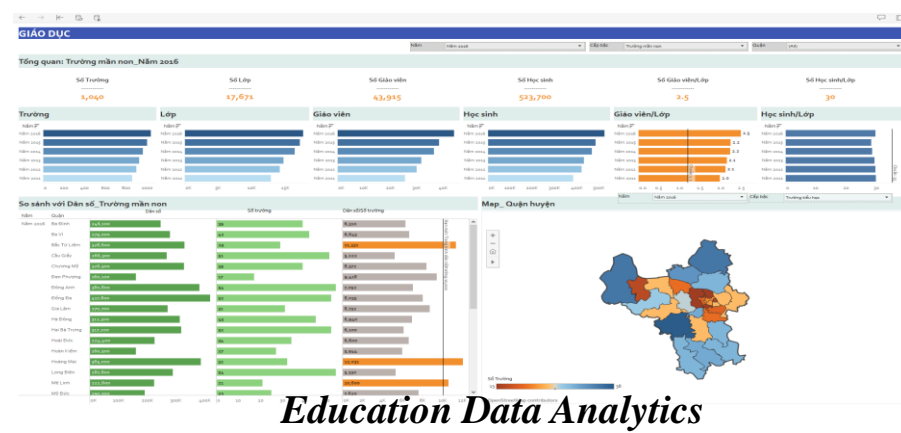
GIÁO DỤC

Năm: Năm 2016
Cấp học: Trường mần non
Quận: (All)

Tổng quan: Trường mần non_Năm 2016

Số Trường
1,040

Số Lớp
17,671

Số Giáo viên
43,915

Số Học sinh
523,700

Số Giáo viên/Lớp
2.5

Số Học sinh/Lớp
30

Trường

Lớp

Giáo viên

Học sinh

Giáo viên/Lớp

Học sinh/Lớp

Năm 2016
Năm 2015
Năm 2014
Năm 2013
Năm 2012
Năm 2011

So sánh với Dân số_Trường mần non

Năm
Quận
Dân số
Số trường
Dân số/Số trường

Năm 2016
Ba Đình
Ba Vì
Bắc Từ Liêm
Cầu Giấy
Chương Mỹ
Đan Phượng
Đông Anh
Đống Đa
Gia Lâm
Hà Đông
Hai Bà Trưng
Hoài Đức
Hoàn Kiếm
Hoàng Mai
Long Biên
Mê Linh
Mỹ Đức

Map_ Quận huyện

Năm: Năm 2016
Cấp học: Trường tiểu học

Số Trường

Education Data Analytics